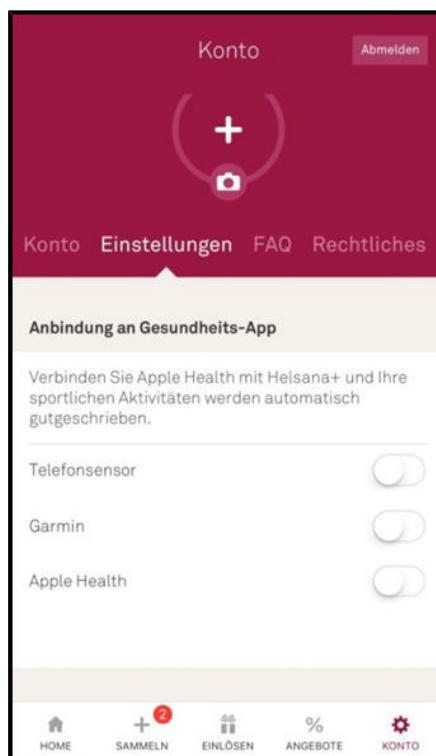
Konto

Abmelden

+

Konto Einstellungen FAQ Rechtliches

Anbindung an Gesundheits-App

Verbinden Sie Apple Health mit Helsana+ und Ihre sportlichen Aktivitäten werden automatisch gutgeschrieben.

Telefonsensor

Garmin

Apple Health

HOME

2

SAMMELN

EINLÖSEN

%

ANGEBOTE

KONTO